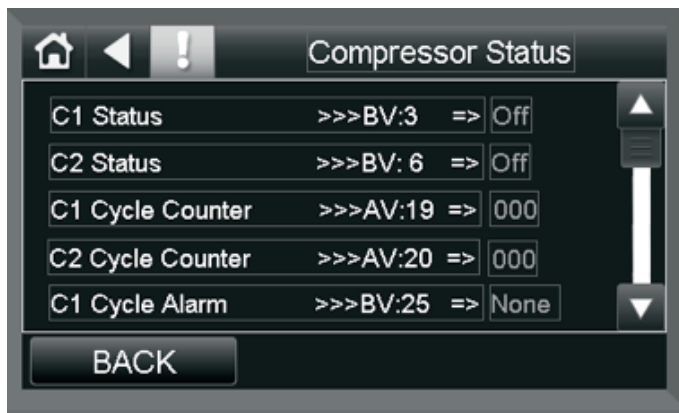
Compressor Status

| | | | |
|---|---|---|---|
| C1 Status | >>>BV:3 | => | Off |
| C2 Status | >>>BV: 6 | => | Off |
| C1 Cycle Counter | >>>AV:19 | => | 000 |
| C2 Cycle Counter | >>>AV:20 | => | 000 |
| C1 Cycle Alarm | >>>BV:25 | => | None |

BACK